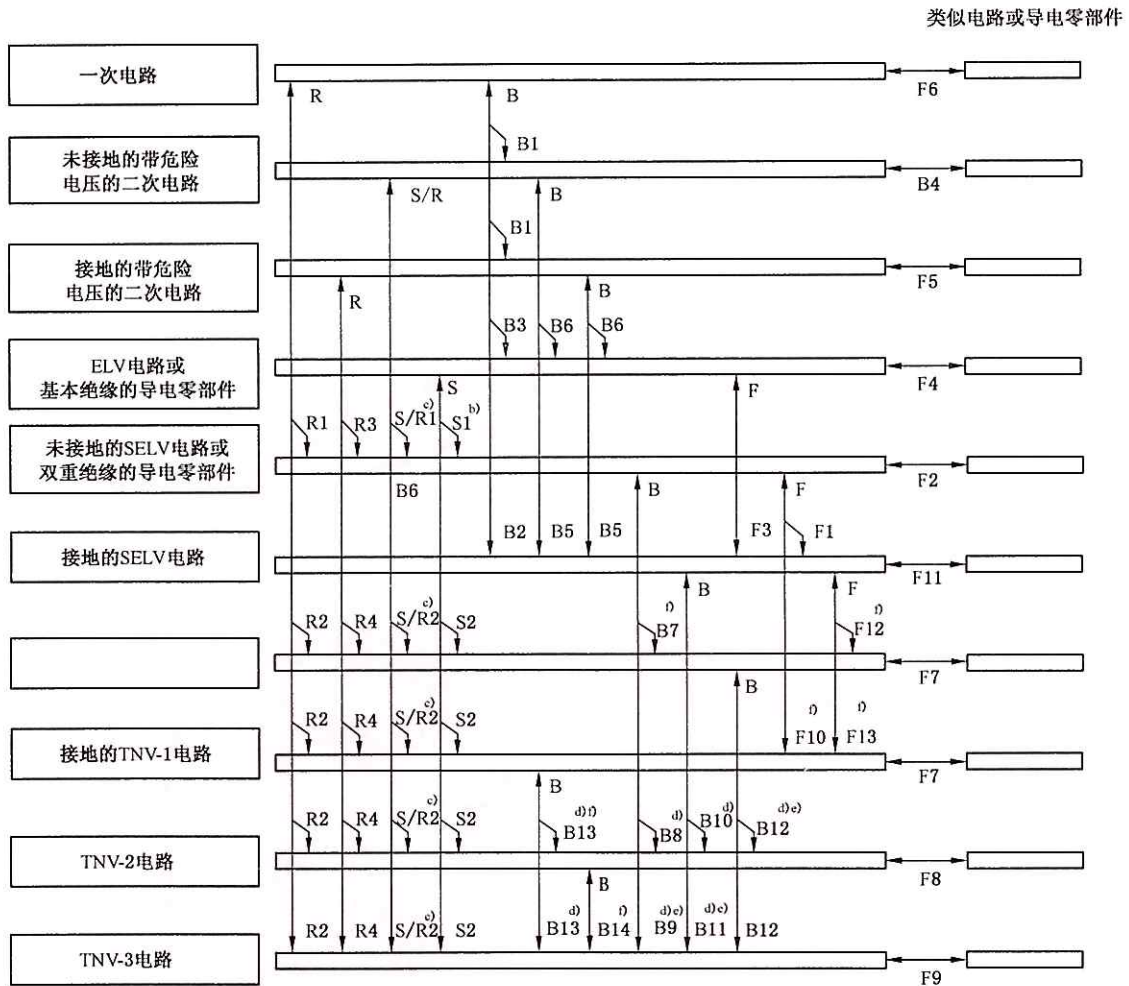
类似电路或导电零部件

一次电路

未接地的带危险电压的二次电路

接地的带危险电压的二次电路

ELV电路或基本绝缘的导电零部件

未接地的SELV电路或双重绝缘的导电零部件

接地的SELV电路

接地的TNV-1电路

TNV-2电路

TNV-3电路

R B F6
B1
S/R B B4
B1
R B F5
B3 B6 B6
S F F4
R1 R3 S/R1$^{c)}$ S1$^{b)}$
B6 B F F2
B2 B5 B5 F3 F1
F11
B F
R2 R4 S/R2$^{c)}$ S2 B7$^{f)}$ F12$^{f)}$
F7
B
R2 R4 S/R2$^{c)}$ S2 F10$^{f)}$ F13$^{f)}$
F7
B
R2 R4 S/R2$^{c)}$ S2 B13$^{d)f)}$ B8$^{d)}$ B10$^{d)}$ B12$^{d)e)}$
B F8
R2 R4 S/R2$^{c)}$ S2 B13$^{d)}$ B14$^{f)}$ B9$^{d)e)}$ B11$^{d)c)}$ B12
F9